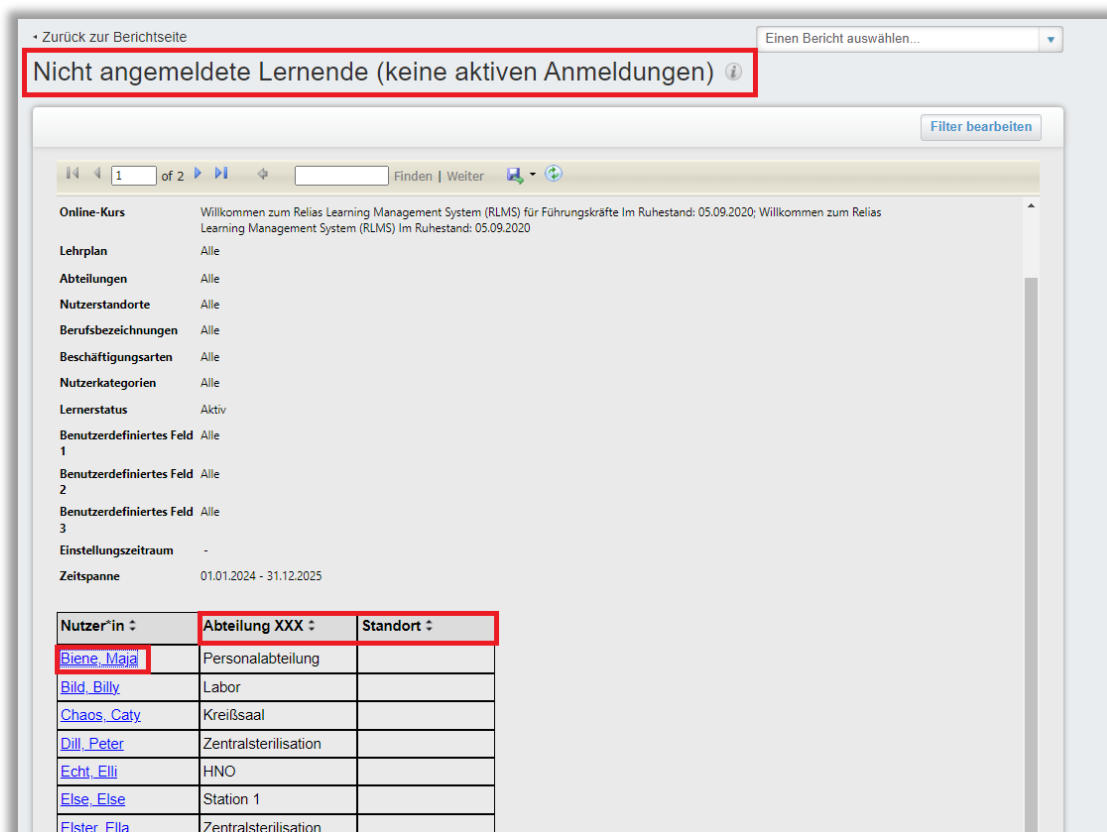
◂ Zurück zur Berichtseite

Einen Bericht auswählen...

Nicht angemeldete Lernende (keine aktiven Anmeldungen)

Filter bearbeiten

1 of 2 Finden | Weiter

| | |
|---|---|
| Online-Kurs | Willkommen zum Relias Learning Management System (RLMS) für Führungskräfte Im Ruhestand: 05.09.2020; Willkommen zum Relias Learning Management System (RLMS) Im Ruhestand: 05.09.2020 |
| Lehrplan | Alle |
| Abteilungen | Alle |
| Nutzerstandorte | Alle |
| Berufsbezeichnungen | Alle |
| Beschäftigungsarten | Alle |
| Nutzerkategorien | Alle |
| Lernerstatus | Aktiv |
| Benutzerdefiniertes Feld 1 | Alle |
| Benutzerdefiniertes Feld 2 | Alle |
| Benutzerdefiniertes Feld 3 | Alle |
| Einstellungszeitraum | - |
| Zeitspanne | 01.01.2024 - 31.12.2025 |

| Nutzer*in | Abteilung XXX | Standort |
|---|---|---|
| Biene, Maja | Personalabteilung | |
| Bild, Billy | Labor | |
| Chaos, Caty | Kreißsaal | |
| Dill, Peter | Zentralsterilisation | |
| Echt, Elli | HNO | |
| Else, Else | Station 1 | |
| Elster, Ella | Zentralsterilisation | |